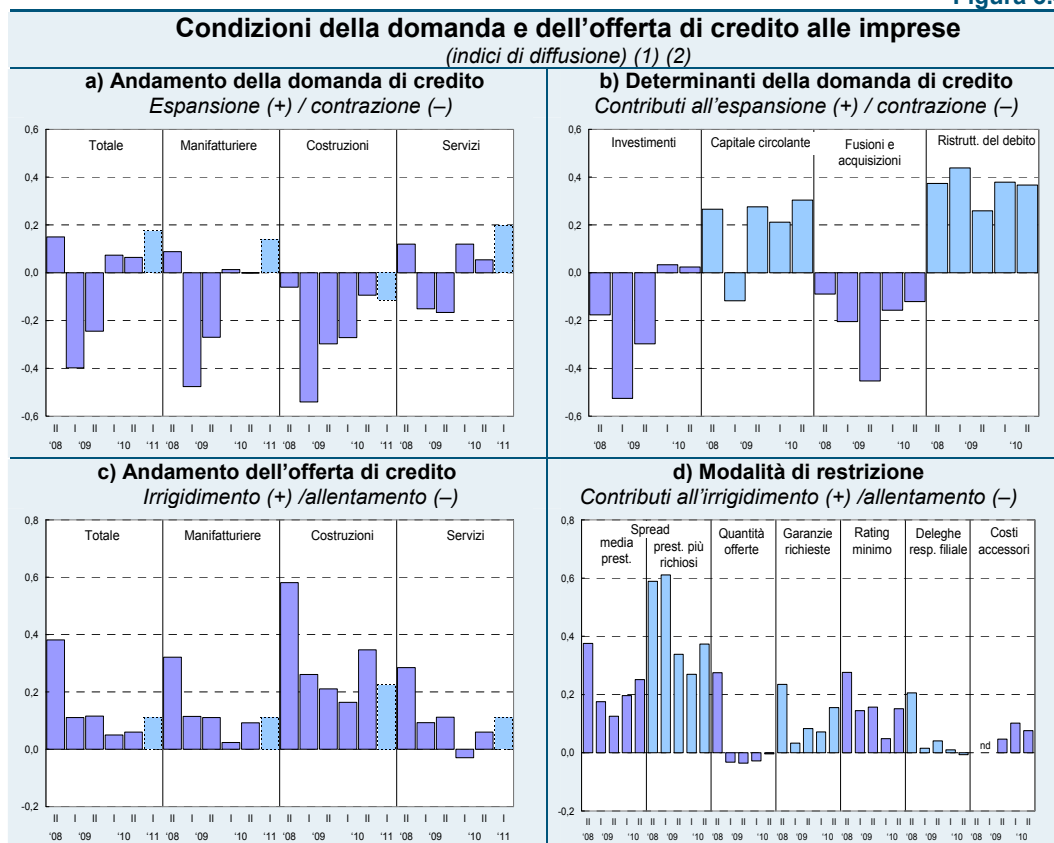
Figura 8.

Condizioni della domanda e dell'offerta di credito alle imprese
(indici di diffusione) (1) (2)

a) Andamento della domanda di credito
Espansione (+) / contrazione (–)

0,6
0,4
0,2
0,0
-0,2
-0,4
-0,6

Totale | Manifatturiere | Costruzioni | Servizi

II I II I II I '08 '09 '10 '11 II I II I II I '08 '09 '10 '11 II I II I II I '08 '09 '10 '11 II I II I II I '08 '09 '10 '11

b) Determinanti della domanda di credito
Contributi all'espansione (+) / contrazione (–)

0,6
0,4
0,2
0,0
-0,2
-0,4
-0,6

Investimenti | Capitale circolante | Fusioni e acquisizioni | Ristrutt. del debito

II I II I II '08 '09 '10 II I II I II '08 '09 '10 II I II I II '08 '09 '10 II I II I II '08 '09 '10

c) Andamento dell'offerta di credito
Irrigidimento (+) /allentamento (–)

0,8
0,6
0,4
0,2
0,0
-0,2

Totale | Manifatturiere | Costruzioni | Servizi

II I II I II I '08 '09 '10 '11 II I II I II I '08 '09 '10 '11 II I II I II I '08 '09 '10 '11 II I II I II I '08 '09 '10 '11

d) Modalità di restrizione
Contributi all'irrigidimento (+) /allentamento (–)

0,8
0,6
0,4
0,2
0,0
-0,2

Spread
media prest. | prest. più richiosi | Quantità offerte | Garanzie richieste | Rating minimo | Deleghe resp. filiale | Costi accessori

nd

'08 '09 '10 '08 '09 '10 '08 '09 '10 '08 '09 '10 '08 '09 '10 '08 '09 '10 '08 '09 '10